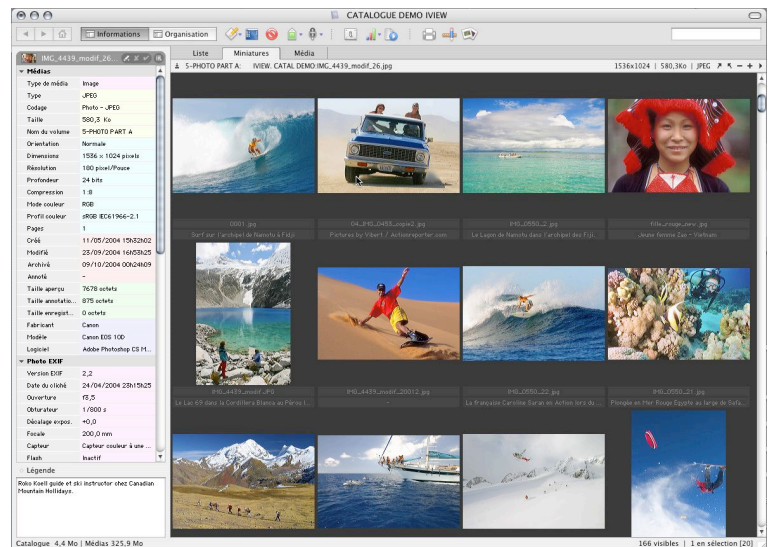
CATALOGUE DEMO IVIEW

Informations Organisation

Liste Miniatures Média

IMG_4439_modif_26...

5-PHOTO PART A: IVIEW. CATAL DEMO:IMG_4439_modif_26.jpg 1536x1024 | 580,3Ko | JPEG

Médias

| | |
|---|---|
| Type de média | Image |
| Type | JPEG |
| Codage | Photo - JPEG |
| Taille | 580,3 Ko |
| Nom du volume | 5-PHOTO PART A |
| Orientation | Normale |
| Dimensions | 1536 x 1024 pixels |
| Résolution | 180 pixel/Pouce |
| Profondeur | 24 bits |
| Compression | 1:8 |
| Mode couleur | RGB |
| Profil couleur | sRGB IEC61966-2.1 |
| Pages | 1 |
| Créé | 11/05/2004 15h32h02 |
| Modifié | 23/09/2004 16h58h25 |
| Archivé | 09/10/2004 00h24h09 |
| Annoté | - |
| Taille aperçu | 7678 octets |
| Taille annotatio... | 875 octets |
| Taille enregist... | 0 octets |
| Fabricant | Canon |
| Modèle | Canon EOS 10D |
| Logiciel | Adobe Photoshop CS M... |

Photo EXIF

| | |
|---|---|
| Version EXIF | 2,2 |
| Date du cliché | 24/04/2004 23h15h25 |
| Ouverture | f8,5 |
| Obturateur | 1/800 s |
| Décalage expos. | +0,0 |
| Focale | 200,0 mm |
| Capteur | Capteur couleur à une ... |
| Flash | Inactif |

Légende

Roko Koell guide et ski instructor chez Canadian Mountain Hollidays.

0001.jpg
Surf sur l'archipel de Nanuku à Fidji

04_IMG_0455_copie2.jpg
Pictures by Vibert / Actionreporter.com

IMG_0550_2.jpg
Le Lagon de Nanuku dans l'archipel des Fiji

fille_rouge_new.jpg
Jeune femme Zao - Vietnam

IMG_4439_modif.JPG
Le Lac 69 dans la Cordillera Blanca au Pérou l...

IMG_4439_modif_20012.jpg
-

IMG_0550_22.jpg
La française Caroline Sarah en Action lors du...

IMG_0550_21.jpg
Plongée en Mer Rouge Egypte au large de Safa...

Catalogue 4,4 Mo | Médias 325,9 Mo

166 visibles | 1 en sélection [20]